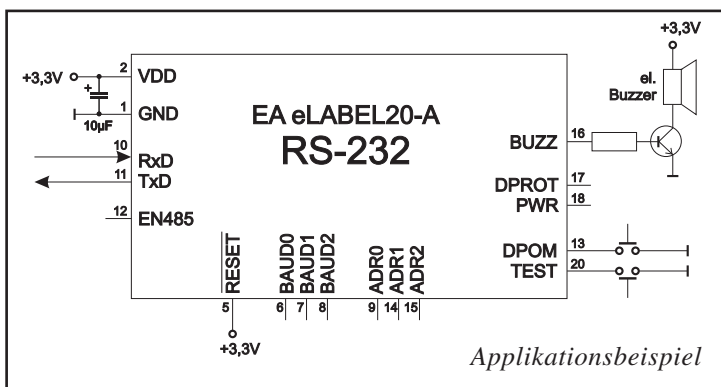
+3,3V

+3,3V

2 VDD

1 GND

10µF

EA eLABEL20-A
RS-232

el. Buzzer

10 RxD

11 TxD

12 EN485

16 BUZZ

17 DPROT

18 PWR

13 DPOM

20 TEST

$\overline{\text{RESET}}$

BAUD0 BAUD1 BAUD2

ADR0 ADR1 ADR2

5 6 7 8 9 14 15

+3,3V

Applikationsbeispiel